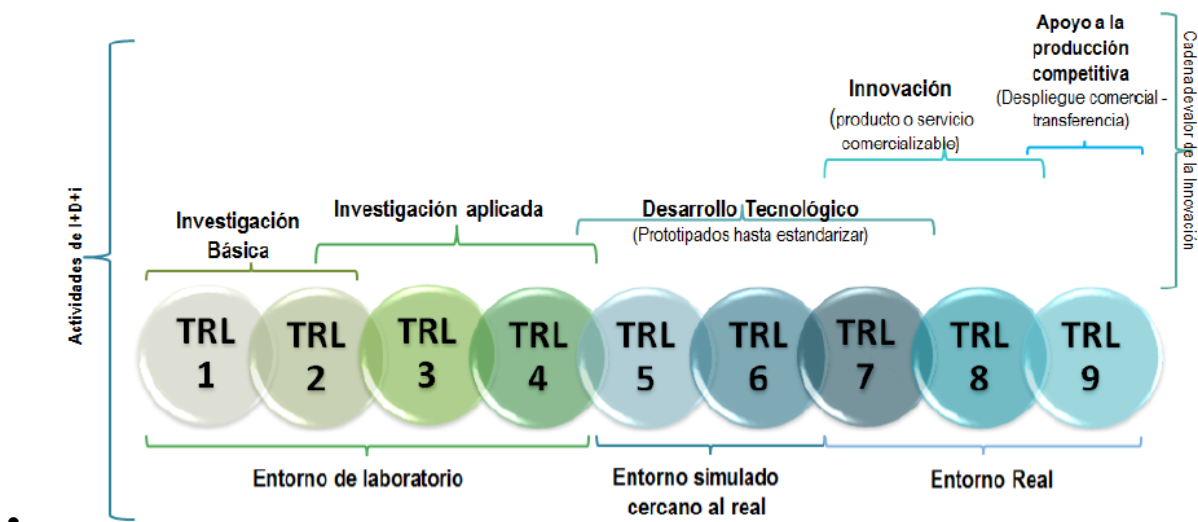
Actividades de I+D+i

Investigación Básica

Investigación aplicada

Desarrollo Tecnológico
(Prototipados hasta estandarizar)

Innovación
(producto o servicio comercializable)

Apoyo a la producción competitiva
(Despliegue comercial - transferencia)

Cadenadevalor de la Innovación

TRL 1
TRL 2
TRL 3
TRL 4
TRL 5
TRL 6
TRL 7
TRL 8
TRL 9

Entorno de laboratorio

Entorno simulado cercano al real

Entorno Real